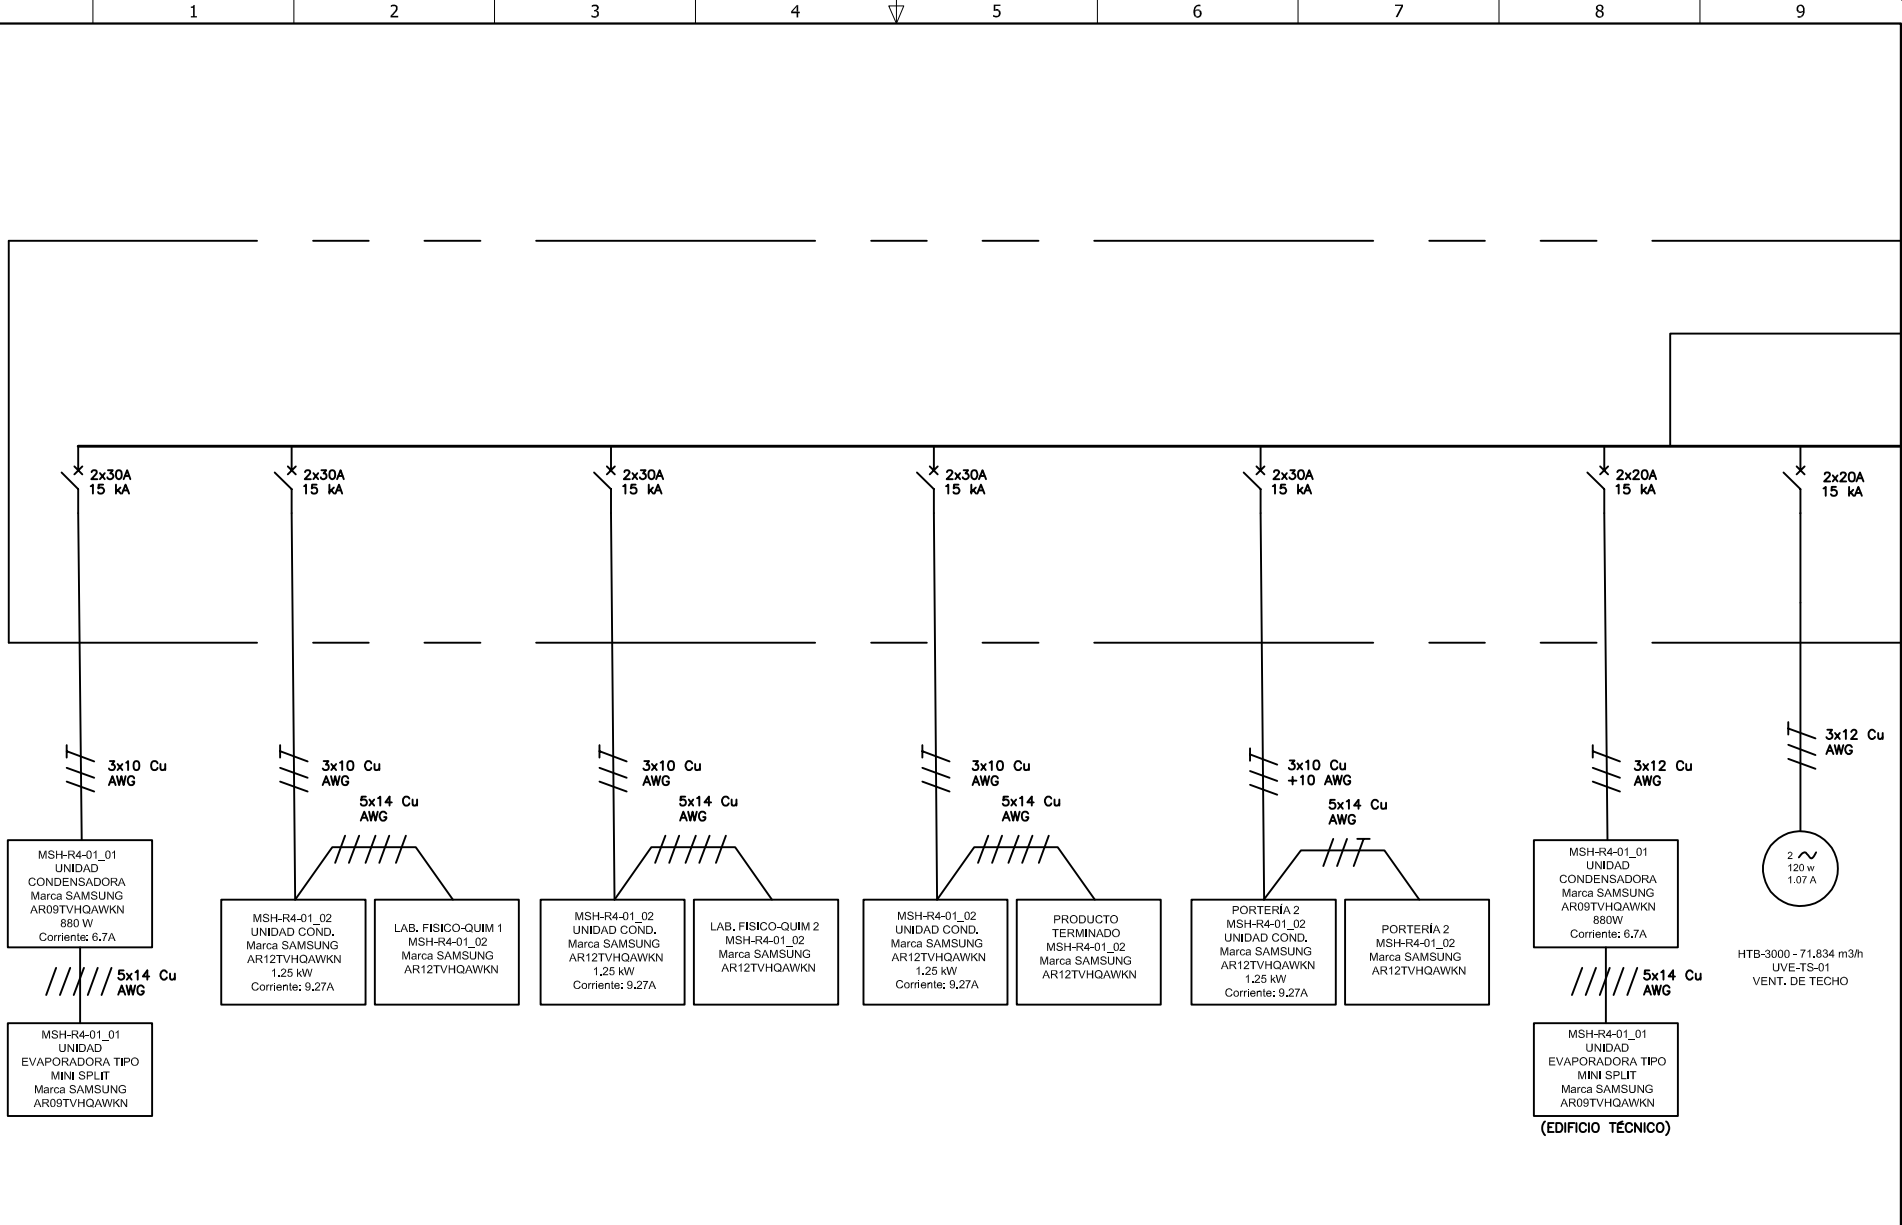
1 2 3 4 5 6 7 8 9

2x30A 15 kA

2x30A 15 kA

2x30A 15 kA

2x30A 15 kA

2x30A 15 kA

2x20A 15 kA

2x20A 15 kA

3x10 Cu AWG

3x10 Cu AWG

5x14 Cu AWG

3x10 Cu AWG

5x14 Cu AWG

3x10 Cu AWG

5x14 Cu AWG

3x10 Cu +10 AWG

5x14 Cu AWG

3x12 Cu AWG

3x12 Cu AWG

MSH-R4-01_01 UNIDAD CONDENSADORA Marca SAMSUNG AR09TVHQAWKN 880 W Corriente: 6.7A

5x14 Cu AWG

MSH-R4-01_01 UNIDAD EVAPORADORA TIPO MINI SPLIT Marca SAMSUNG AR09TVHQAWKN

MSH-R4-01_02 UNIDAD COND. Marca SAMSUNG AR12TVHQAWKN 1.25 kW Corriente: 9.27A

LAB. FISICO-QUIM 1 MSH-R4-01_02 Marca SAMSUNG AR12TVHQAWKN

MSH-R4-01_02 UNIDAD COND. Marca SAMSUNG AR12TVHQAWKN 1.25 kW Corriente: 9.27A

LAB. FISICO-QUIM 2 MSH-R4-01_02 Marca SAMSUNG AR12TVHQAWKN

MSH-R4-01_02 UNIDAD COND. Marca SAMSUNG AR12TVHQAWKN 1.25 kW Corriente: 9.27A

PRODUCTO TERMINADO MSH-R4-01_02 Marca SAMSUNG AR12TVHQAWKN

PORTERÍA 2 MSH-R4-01_02 UNIDAD COND. Marca SAMSUNG AR12TVHQAWKN 1.25 kW Corriente: 9.27A

PORTERÍA 2 MSH-R4-01_02 Marca SAMSUNG AR12TVHQAWKN

MSH-R4-01_01 UNIDAD CONDENSADORA Marca SAMSUNG AR09TVHQAWKN 880W Corriente: 6.7A

5x14 Cu AWG

MSH-R4-01_01 UNIDAD EVAPORADORA TIPO MINI SPLIT Marca SAMSUNG AR09TVHQAWKN

(EDIFICIO TÉCNICO)

2 ~ 120 w 1.07 A

HTB-3000 - 71.834 m3/h UVE-TS-01 VENT. DE TECHO